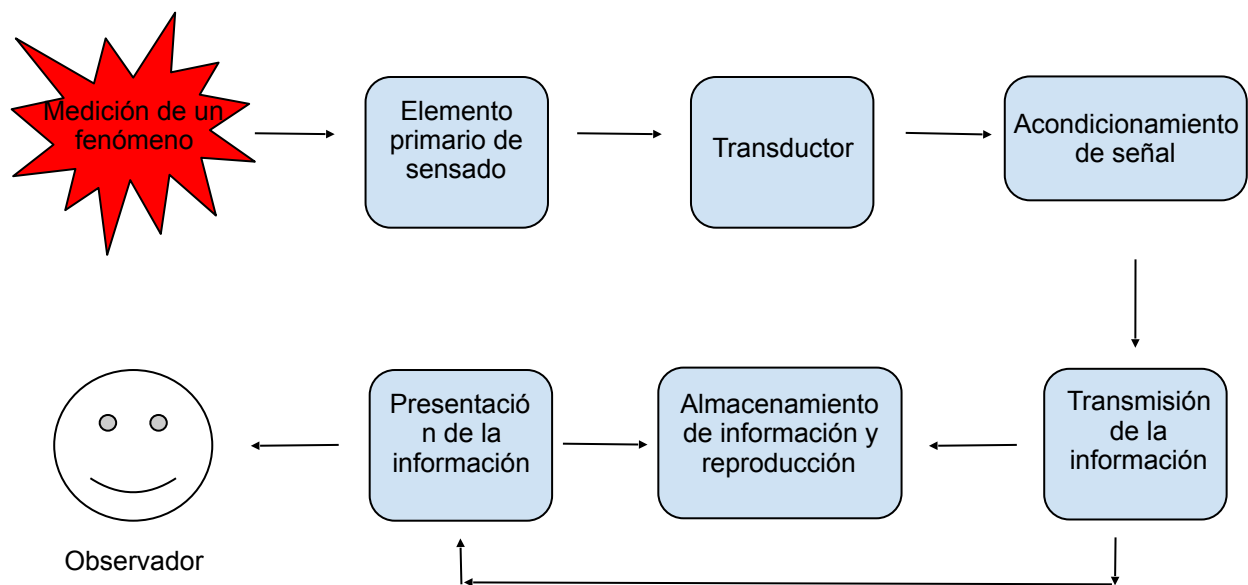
Medición de un fenómeno

Elemento primario de sensado

Transductor

Acondicionamiento de señal

Transmisión de la información

Almacenamiento de información y reproducción

Presentación de la información

Observador